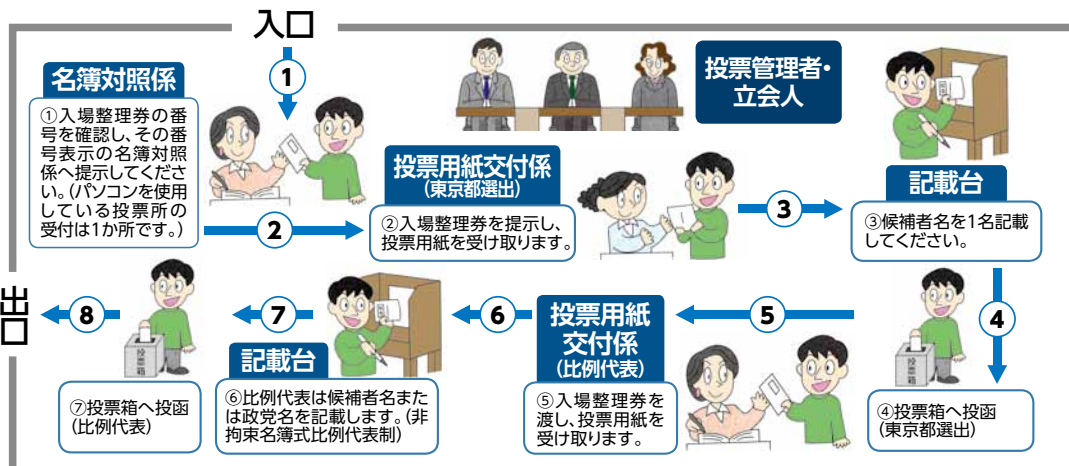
入口

1

名簿対照係

①入場整理券の番号を確認し、その番号表示の名簿対照係へ提示してください。(パソコンを使用している投票所の受付は1か所です。)

2

投票管理者・立会人

投票用紙交付係
(東京都選出)

②入場整理券を提示し、投票用紙を受け取ります。

3

記載台

③候補者名を1名記載してください。

4

④投票箱へ投函
(東京都選出)

5

投票用紙交付係
(比例代表)

⑤入場整理券を渡し、投票用紙を受け取ります。

6

記載台

⑥比例代表は候補者名または政党名を記載します。(非拘束名簿式比例代表制)

7

⑦投票箱へ投函
(比例代表)

8

出口

投票箱

投票箱